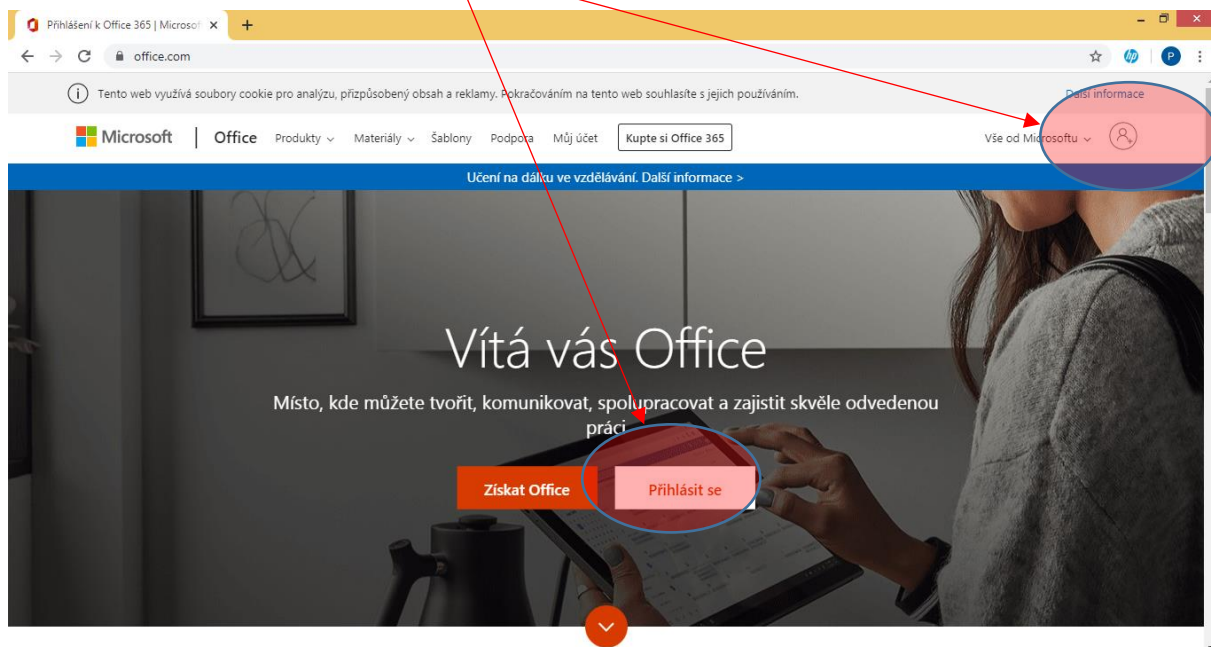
Přihlášení k Office 365 | Microsof ×

office.com

Tento web využívá soubory cookie pro analýzu, přizpůsobený obsah a reklamy. Pokračováním na tento web souhlasíte s jejich používáním.

Další informace

Microsoft | Office Produkty Materiály Šablony Podpora Můj účet Kupte si Office 365

Vše od Microsoftu

Učení na dálku ve vzdělávání. Další informace >

Vítá vás Office

Místo, kde můžete tvořit, komunikovat, spolupracovat a zajistit skvěle odvedenou práci

Získat Office

Přihlásit se